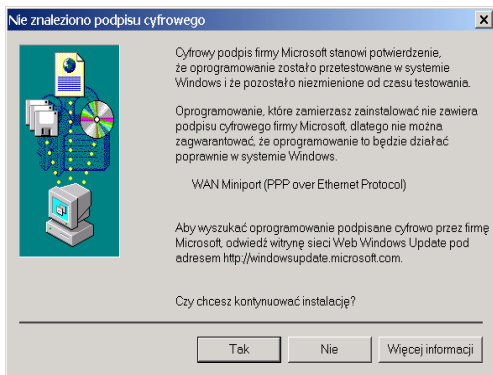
Nie znaleziono podpisu cyfrowego

Cyfrowy podpis firmy Microsoft stanowi potwierdzenie, że oprogramowanie zostało przetestowane w systemie Windows i że pozostało niezmienione od czasu testowania.

Oprogramowanie, które zamierzasz zainstalować nie zawiera podpisu cyfrowego firmy Microsoft, dlatego nie można zagwarantować, że oprogramowanie to będzie działać poprawnie w systemie Windows.

WAN Miniport (PPP over Ethernet Protocol)

Aby wyszukać oprogramowanie podpisane cyfrowo przez firmę Microsoft, odwiedź witrynę sieci Web Windows Update pod adresem http://windowsupdate.microsoft.com.

Czy chcesz kontynuować instalację?

Tak | Nie | Więcej informacji